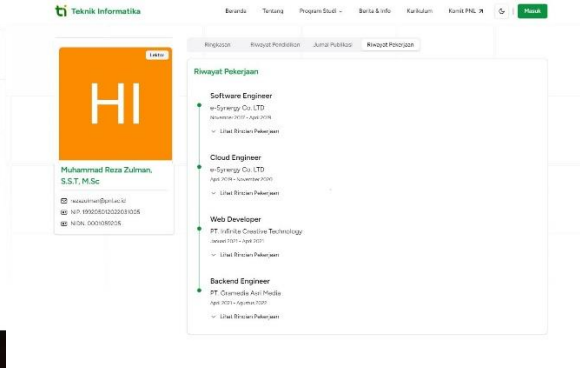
Teknik Informatika

Beranda Tentang Program Studi Berita & Info Kurikulum Komit PNL Masuk

Lektor

HI

Muhammad Reza Zulman, S.S.T, M.Sc

rezazulman@pnl.ac.id

NIP. 199205012022031005

NIDN. 0001059205

Ringkasan Riwayat Pendidikan Jurnal Publikasi Riwayat Pekerjaan

Riwayat Pekerjaan

Software Engineer
e-Synergy Co. LTD
November 2017 - April 2019
Lihat Rincian Pekerjaan

Cloud Engineer
e-Synergy Co. LTD
April 2019 - November 2020
Lihat Rincian Pekerjaan

Web Developer
PT. Infinite Creative Technology
Januari 2021 - April 2021
Lihat Rincian Pekerjaan

Backend Engineer
PT. Gramedia Asri Media
April 2021 - Agustus 2022
Lihat Rincian Pekerjaan